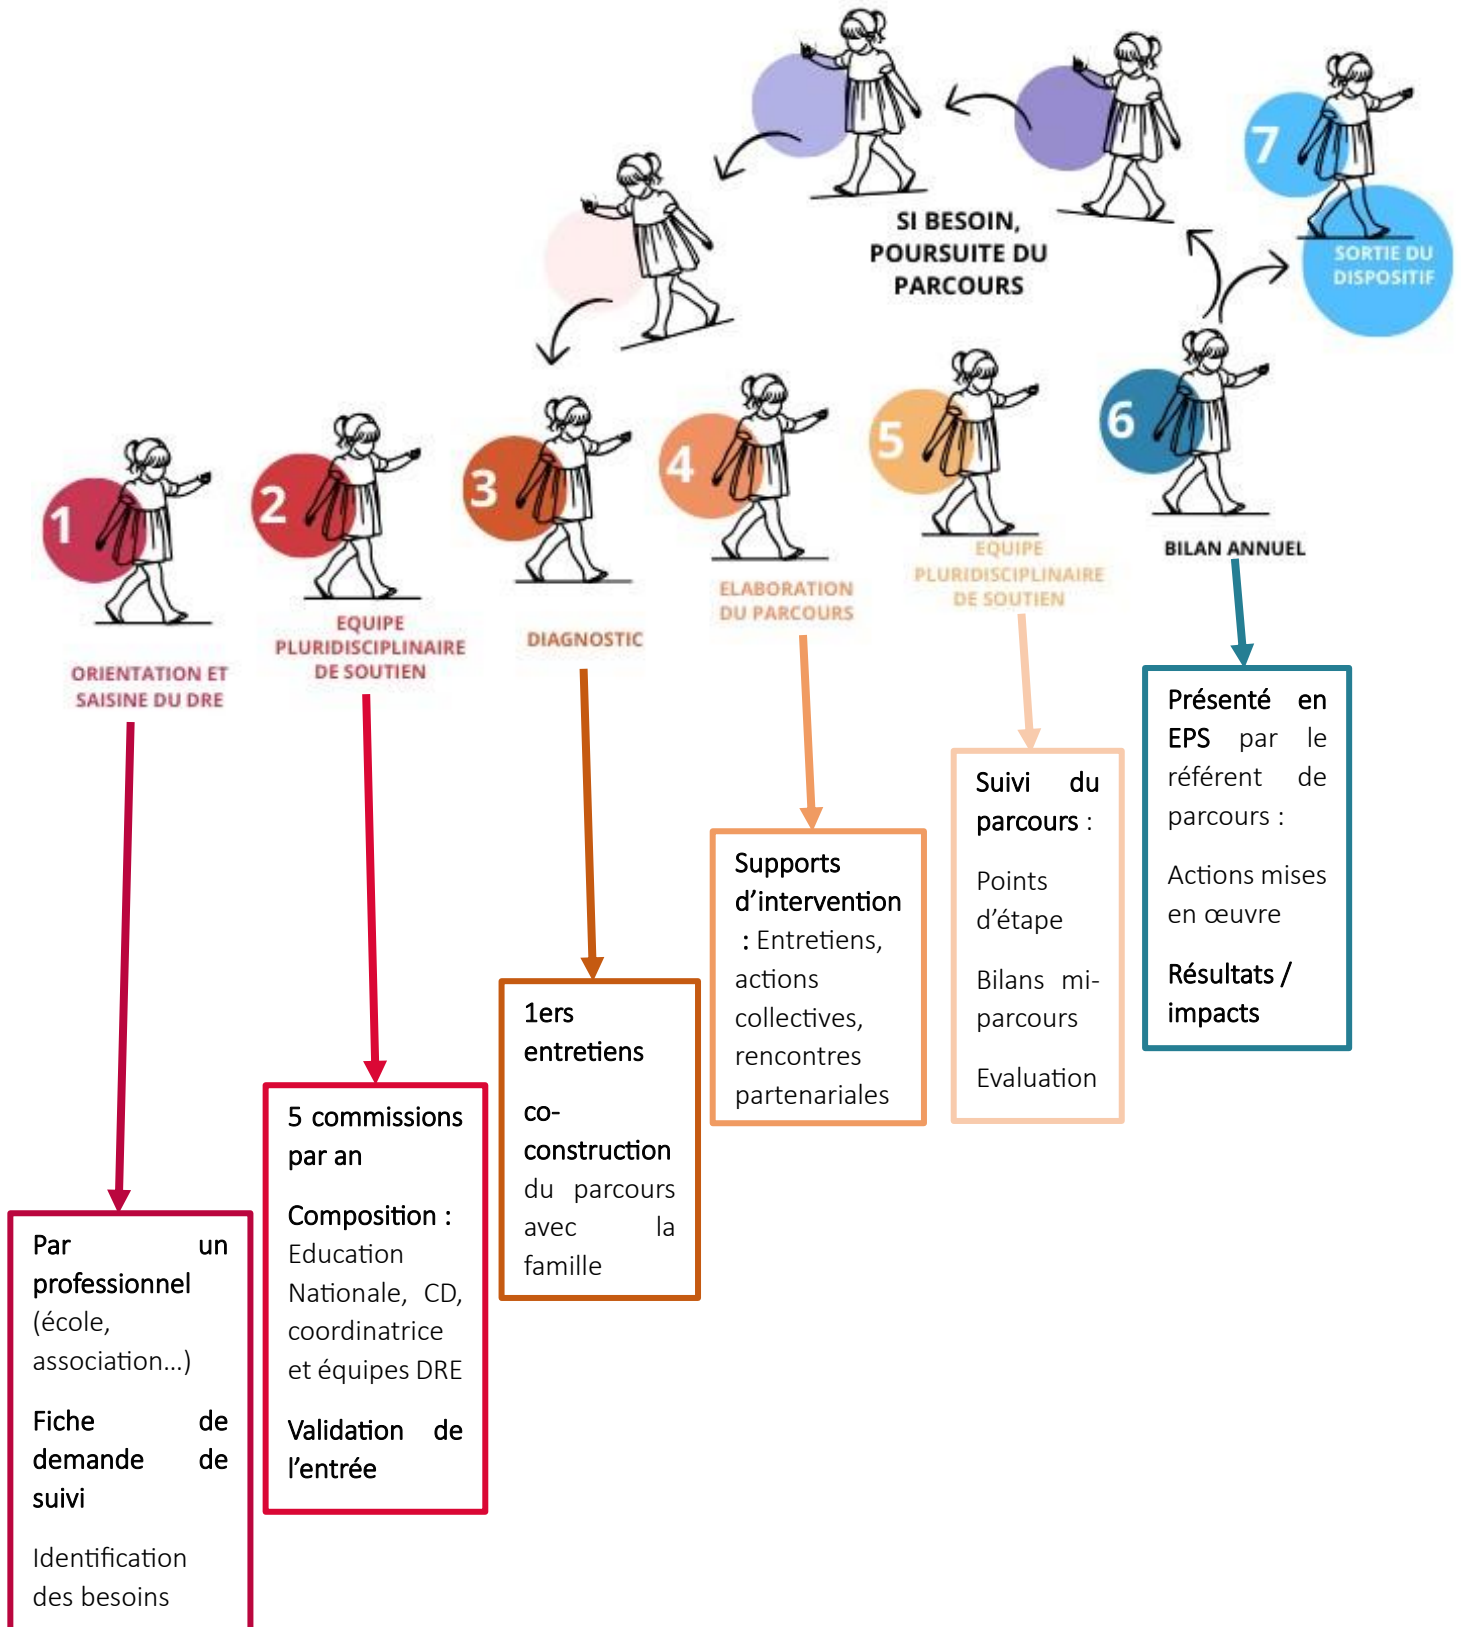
SI BESOIN, POURSUITE DU PARCOURS

7

SORTIE DU DISPOSITIF

1

ORIENTATION ET SAISINE DU DRE

2

EQUIPE PLURIDISCIPLINAIRE DE SOUTIEN

3

DIAGNOSTIC

4

ELABORATION DU PARCOURS

5

EQUIPE PLURIDISCIPLINAIRE DE SOUTIEN

6

BILAN ANNUEL

Présenté en EPS par le référent de parcours :

Actions mises en œuvre

Résultats / impacts

Suivi du parcours :

Points d'étape

Bilans mi-parcours

Evaluation

Supports d'intervention : Entretiens, actions collectives, rencontres partenariales

1ers entretiens

co-construction du parcours avec la famille

5 commissions par an

Composition : Education Nationale, CD, coordinatrice et équipes DRE

Validation de l'entrée

Par un professionnel (école, association...)

Fiche de demande de suivi

Identification des besoins